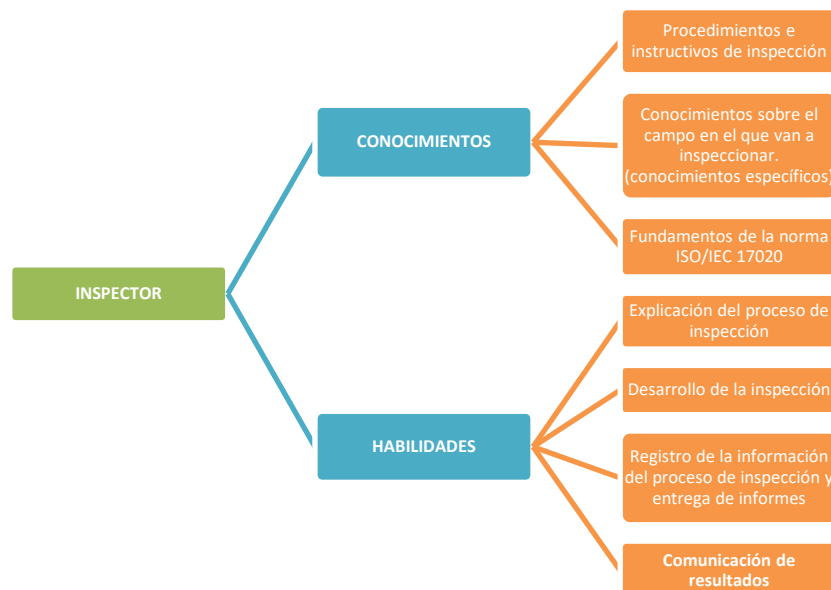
INSPECTOR

CONOCIMIENTOS

Procedimientos e instructivos de inspección

Conocimientos sobre el campo en el que van a inspeccionar. (conocimientos específicos)

Fundamentos de la norma ISO/IEC 17020

HABILIDADES

Explicación del proceso de inspección

Desarrollo de la inspección

Registro de la información del proceso de inspección y entrega de informes

Comunicación de resultados